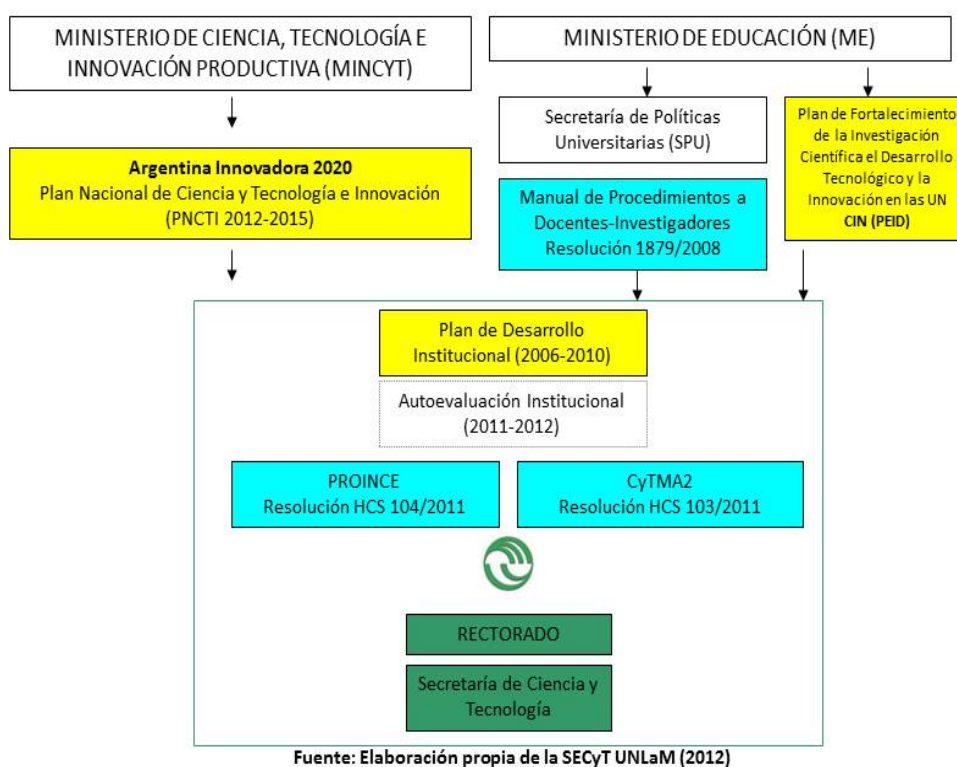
MINISTERIO DE CIENCIA, TECNOLOGÍA E INNOVACIÓN PRODUCTIVA (MINCYT)

MINISTERIO DE EDUCACIÓN (ME)

Secretaría de Políticas Universitarias (SPU)

Plan de Fortalecimiento de la Investigación Científica el Desarrollo Tecnológico y la Innovación en las UN CIN (PEID)

Argentina Innovadora 2020
Plan Nacional de Ciencia y Tecnología e Innovación (PNCTI 2012-2015)

Manual de Procedimientos a Docentes-Investigadores Resolución 1879/2008

Plan de Desarrollo Institucional (2006-2010)

Autoevaluación Institucional (2011-2012)

PROINCE
Resolución HCS 104/2011

CyTMA2
Resolución HCS 103/2011

RECTORADO

Secretaría de Ciencia y Tecnología

Fuente: Elaboración propia de la SECyT UNLaM (2012)